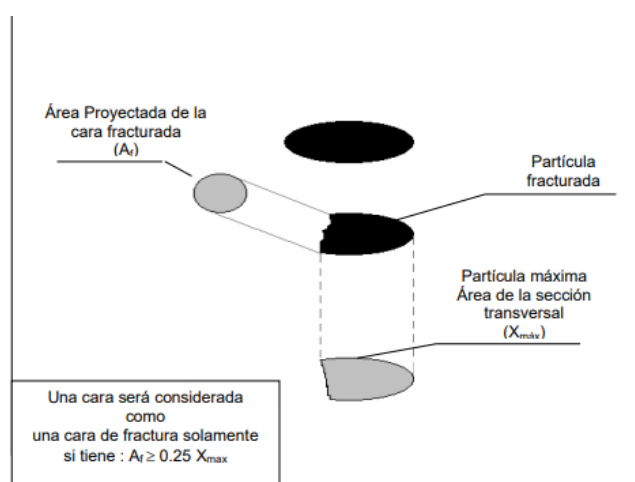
Área Proyectada de la cara fracturada ($A_f$)

Partícula fracturada

Partícula máxima Área de la sección transversal ($X_{máx}$)

Una cara será considerada como una cara de fractura solamente si tiene : $A_f \geq 0.25\ X_{max}$